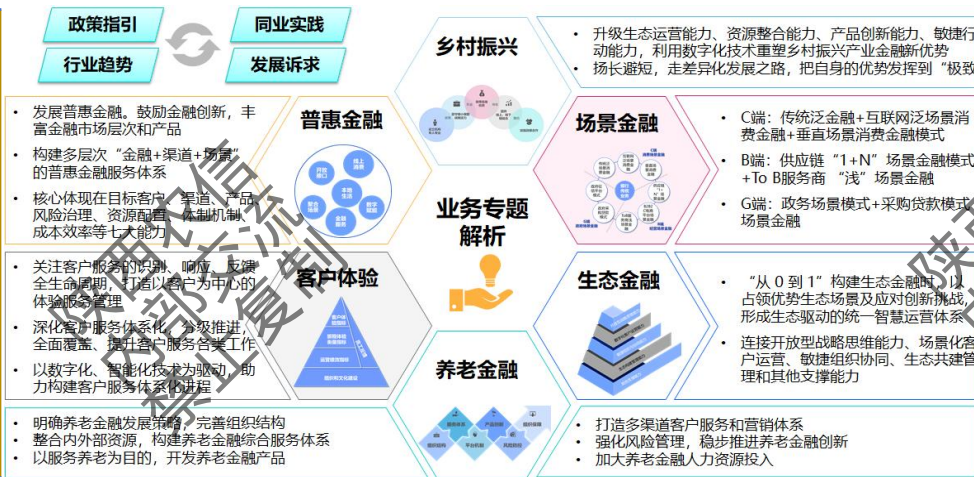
政策指引
同业实践
行业趋势
发展诉求

乡村振兴

• 升级生态运营能力、资源整合能力、产品创新能力、敏捷行动能力，利用数字化技术重塑乡村振兴产业金融新优势
• 扬长避短，走差异化发展之路，把自身的优势发挥到“极致

• 发展普惠金融。鼓励金融创新，丰富金融市场层次和产品
• 构建多层次“金融+渠道+场景”的普惠金融服务体系
• 核心体现在目标客户、渠道、产品、风险治理、资源配置、体制机制、成本效率等七大能力

普惠金融

场景金融

• C端：传统泛金融+互联网泛场景消费金融+垂直场景消费金融模式
• B端：供应链“1+N”场景金融模式+To B服务商“浅”场景金融
• G端：政务场景模式+采购贷款模式场景金融

业务专题解析

• 关注客户服务的识别、响应、反馈全生命周期，打造以客户为中心的体验服务管理
• 深化客户服务体系化，分级推进，全面覆盖，提升客户服务各类工作
• 以数字化、智能化技术为驱动，助力构建客户服务体系化进程

客户体验

生态金融

• “从 0 到 1”构建生态金融时，以占领优势生态场景及应对创新挑战，形成生态驱动的统一智慧运营体系
• 连接开放型战略思维能力、场景化客户运营、敏捷组织协同、生态共建管理和其他支撑能力

养老金融

• 明确养老金融发展策略，完善组织结构
• 整合内外部资源，构建养老金融综合服务体系
• 以服务养老为目的，开发养老金融产品

• 打造多渠道客户服务和营销体系
• 强化风险管理，稳步推进养老金融创新
• 加大养老金融人力资源投入